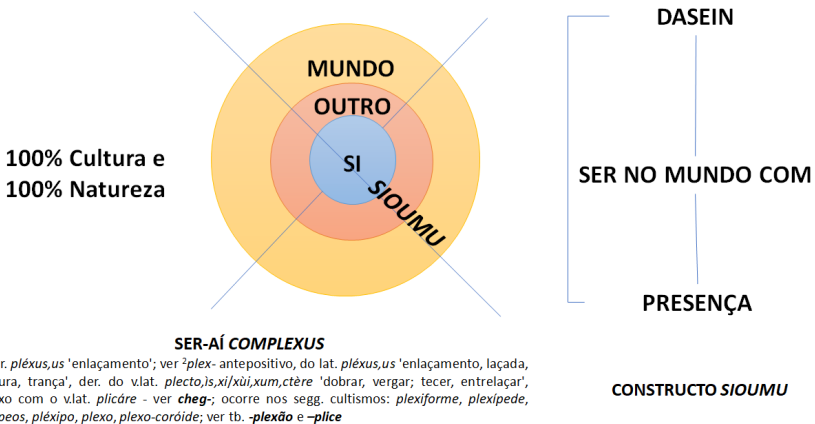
MUNDO

OUTRO

SI

SIOUMU

100% Cultura e 100% Natureza

DASEIN

SER NO MUNDO COM

PRESENÇA

SER-AÍ *COMPLEXUS*

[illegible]r. *pléxus,us* 'enlaçamento'; ver $^2$*plex-* antepositivo, do lat. *pléxus,us* 'enlaçamento, laçada, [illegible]ura, trança', der. do v.lat. *plecto,ìs,xi/xùi,xum,ctère* 'dobrar, vergar; tecer, entrelaçar', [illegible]xo com o v.lat. *plicáre* - ver ***cheg-***; ocorre nos segg. cultismos: *plexiforme*, *plexípede*, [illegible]peos, *pléxipo*, *plexo*, *plexo-coróide*; ver tb. ***-plexão*** e ***–plice***

CONSTRUCTO *SIOUMU*